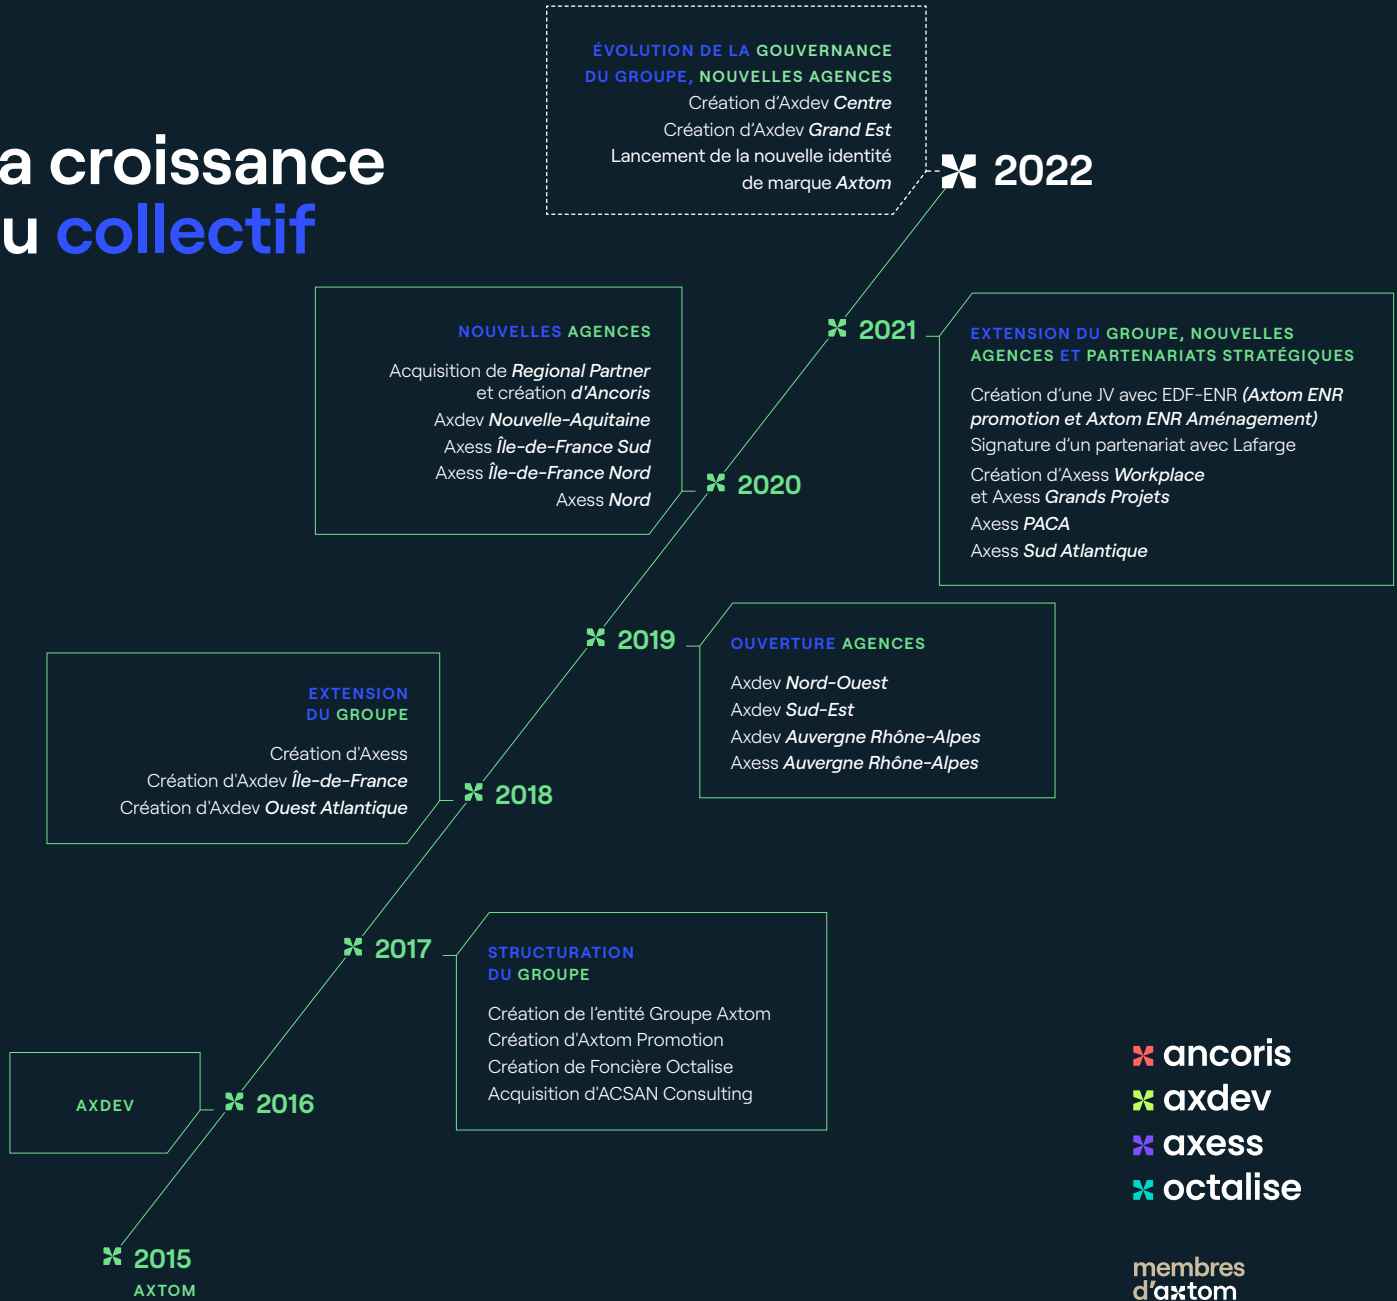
a croissance
u collectif

ÉVOLUTION DE LA GOUVERNANCE DU GROUPE, NOUVELLES AGENCES
Création d'Axdev Centre
Création d'Axdev Grand Est
Lancement de la nouvelle identité de marque Axtom

2022

NOUVELLES AGENCES
Acquisition de Regional Partner et création d'Ancoris
Axdev Nouvelle-Aquitaine
Axess Île-de-France Sud
Axess Île-de-France Nord
Axess Nord

2021

EXTENSION DU GROUPE, NOUVELLES AGENCES ET PARTENARIATS STRATÉGIQUES
Création d'une JV avec EDF-ENR (Axtom ENR promotion et Axtom ENR Aménagement)
Signature d'un partenariat avec Lafarge
Création d'Axess Workplace et Axess Grands Projets
Axess PACA
Axess Sud Atlantique

2020

2019

OUVERTURE AGENCES
Axdev Nord-Ouest
Axdev Sud-Est
Axdev Auvergne Rhône-Alpes
Axess Auvergne Rhône-Alpes

EXTENSION DU GROUPE
Création d'Axess
Création d'Axdev Île-de-France
Création d'Axdev Ouest Atlantique

2018

2017

STRUCTURATION DU GROUPE
Création de l'entité Groupe Axtom
Création d'Axtom Promotion
Création de Foncière Octalise
Acquisition d'ACSAN Consulting

AXDEV

2016

2015
AXTOM

ancoris
axdev
axess
octalise

membres d'axtom